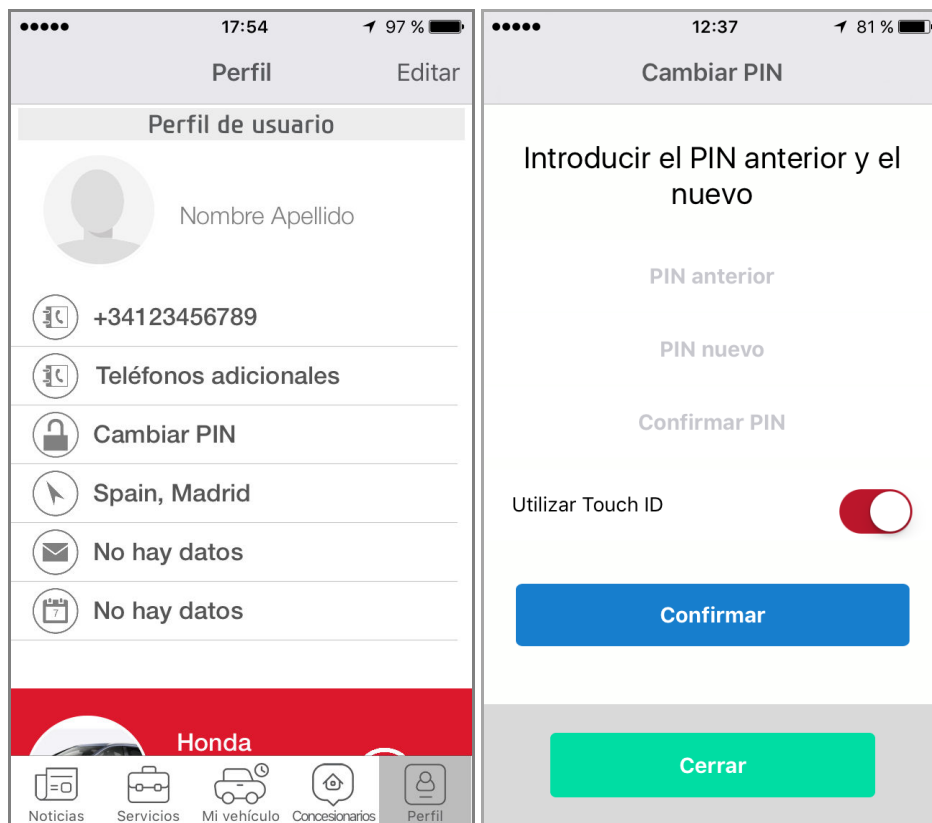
●●●●● 17:54 97 %

Perfil Editar

Perfil de usuario

Nombre Apellido

+34123456789

Teléfonos adicionales

Cambiar PIN

Spain, Madrid

No hay datos

7

No hay datos

Honda

Noticias Servicios Mi vehículo Concesionarios Perfil

●●●●● 12:37 81 %

Cambiar PIN

Introducir el PIN anterior y el nuevo

PIN anterior

PIN nuevo

Confirmar PIN

Utilizar Touch ID

Confirmar

Cerrar